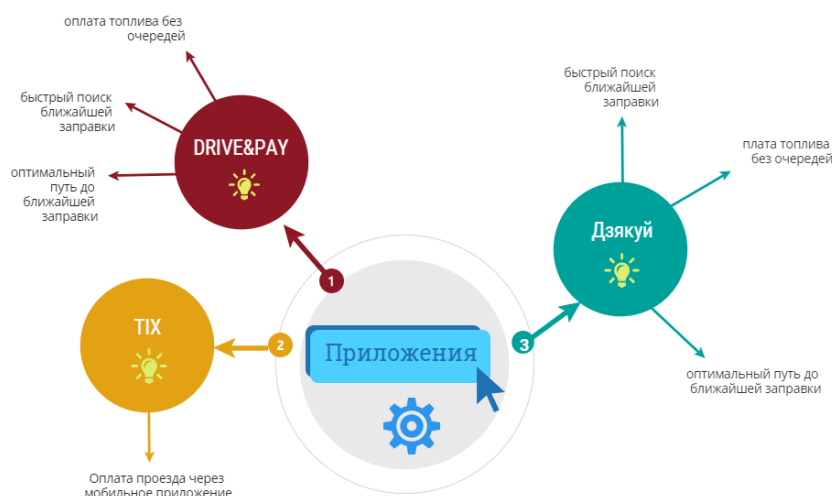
оплата топлива без очередей

быстрый поиск ближайшей заправки

оптимальный путь до ближайшей заправки

DRIVE&PAY

1

быстрый поиск ближайшей заправки

плата топлива без очередей

Дзякуй

3

оптимальный путь до ближайшей заправки

TIX

2

Приложения

Оплата проезда через мобильное приложение